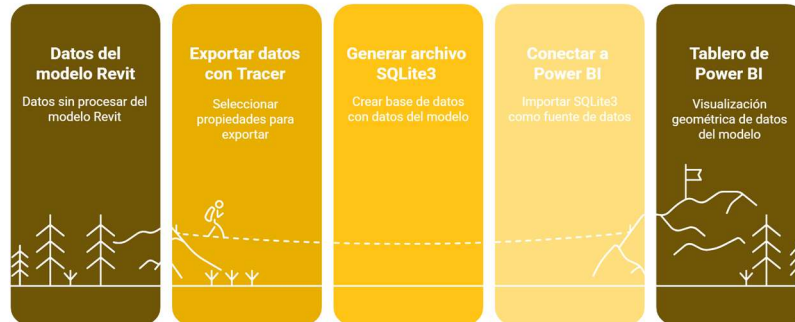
Datos del modelo Revit

Datos sin procesar del modelo Revit

Exportar datos con Tracer

Seleccionar propiedades para exportar

Generar archivo SQLite3

Crear base de datos con datos del modelo

Conectar a Power BI

Importar SQLite3 como fuente de datos

Tablero de Power BI

Visualización geométrica de datos del modelo